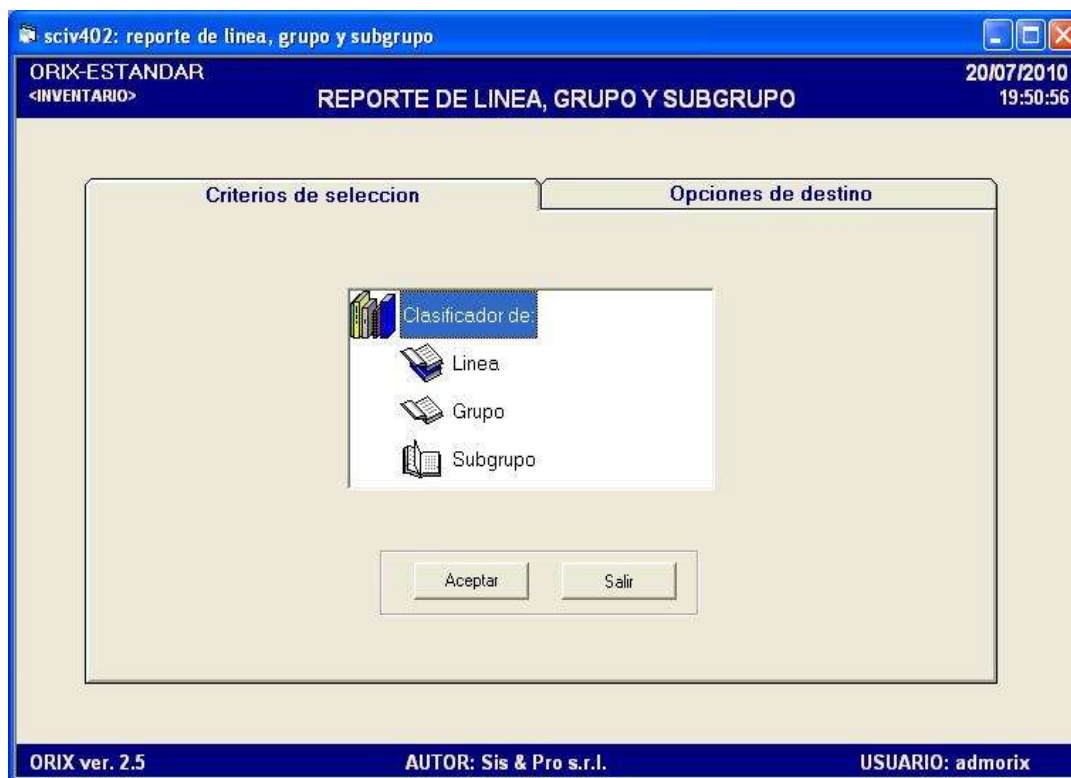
sciv402: reporte de linea, grupo y subgrupo

ORIX-ESTANDAR
<INVENTARIO>

REPORTE DE LINEA, GRUPO Y SUBGRUPO

20/07/2010
19:50:56

Criterios de seleccion

Opciones de destino

Clasificador de:

Linea

Grupo

Subgrupo

Aceptar

Salir

ORIX ver. 2.5

AUTOR: Sis & Pro s.r.l.

USUARIO: admorix